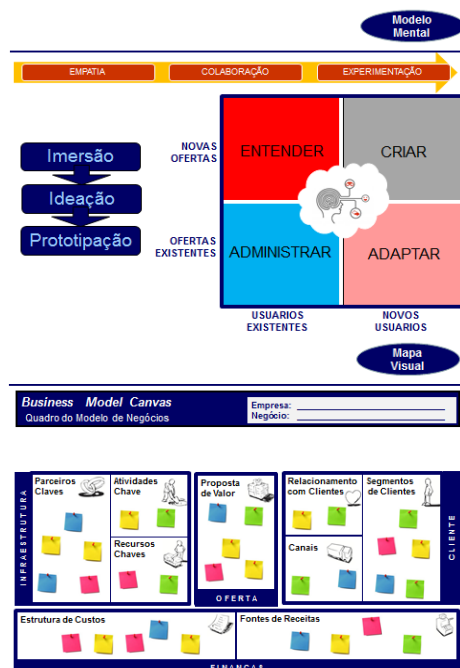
Modelo Mental

EMPATIA
COLABORAÇÃO
EXPERIMENTAÇÃO

Imersão
Ideação
Prototipação

NOVAS OFERTAS
OFERTAS EXISTENTES

ENTENDER
CRIAR
ADMINISTRAR
ADAPTAR

USUARIOS EXISTENTES
NOVOS USUARIOS

Mapa Visual

Business Model Canvas
Quadro do Modelo de Negócios
Empresa:
Negócio:

INFRAESTRUTURA
Parceiros Chaves
Atividades Chave
Recursos Chaves
Proposta de Valor
OFERTA
Relacionamento com Clientes
Segmentos de Clientes
Canais
CLIENTE
Estrutura de Custos
Fontes de Receitas
FINANÇAS